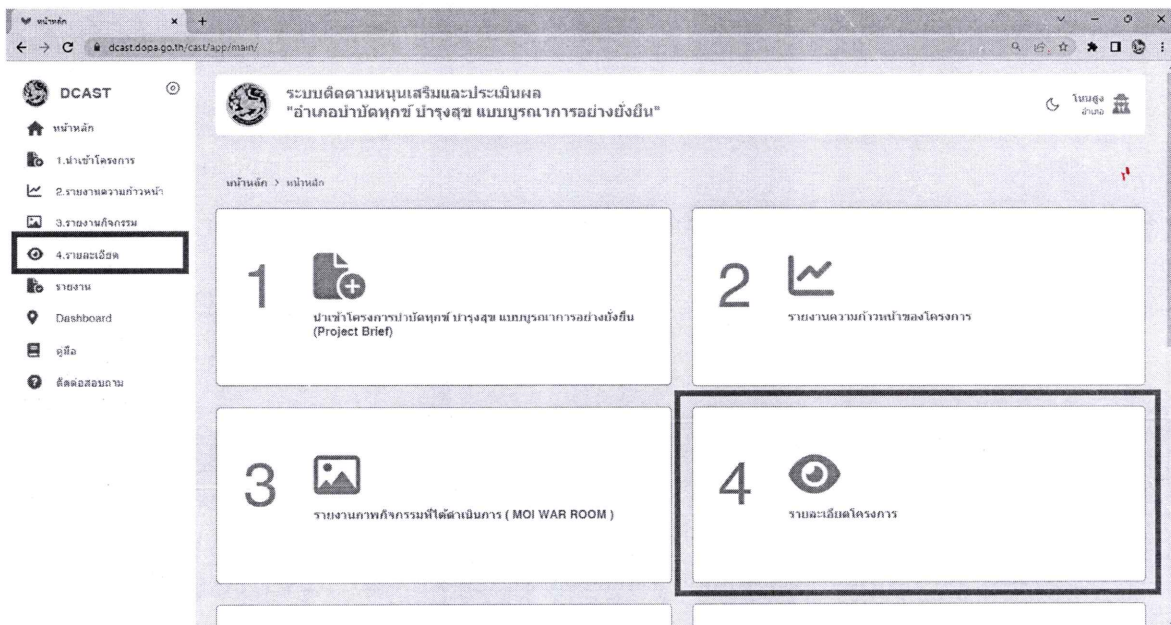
หน้าหลัก ×
dcast.dopa.go.th/cast/app/main/

DCAST
หน้าหลัก
1.นำเข้าโครงการ
2.รายงานความก้าวหน้า
3.รายงานกิจกรรม
4.รายละเอียด
รายงาน
Dashboard
คู่มือ
ติดต่อสอบถาม

ระบบติดตามหนุนเสริมและประเมินผล
"อำเภอบำบัดทุกข์ บำรุงสุข แบบบูรณาการอย่างยั่งยืน"

โนนสูง
อำเภอ

หน้าหลัก > หน้าหลัก

1
นำเข้าโครงการบำบัดทุกข์ บำรุงสุข แบบบูรณาการอย่างยั่งยืน (Project Brief)

2
รายงานความก้าวหน้าของโครงการ

3
รายงานภาพกิจกรรมที่ได้ดำเนินการ ( MOI WAR ROOM )

4
รายละเอียดโครงการ